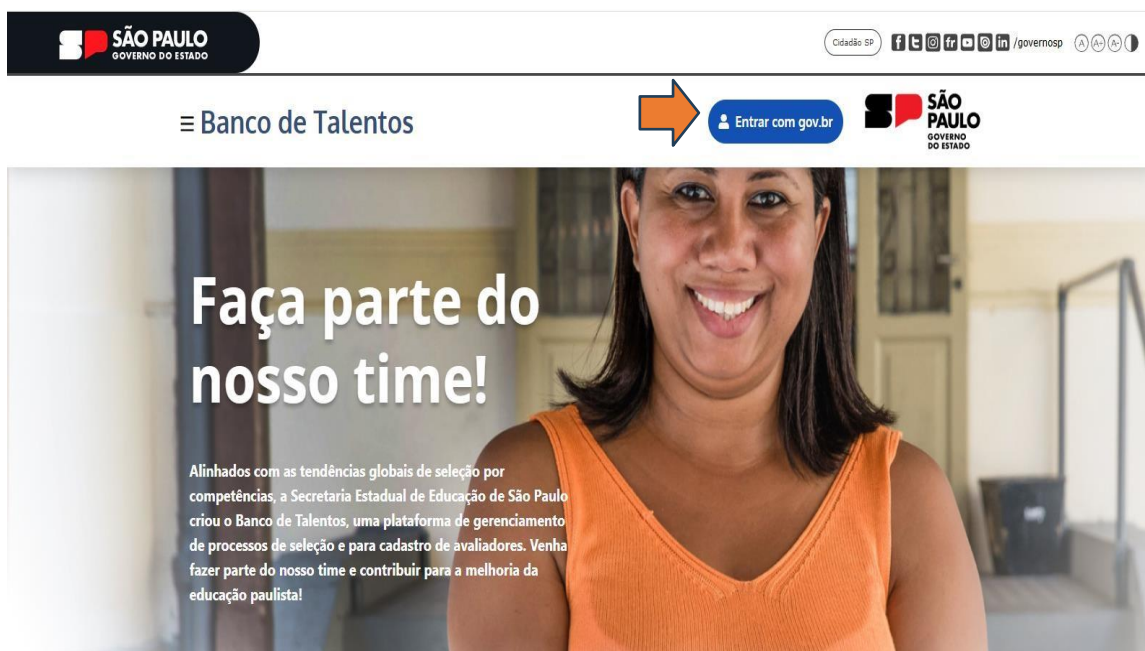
SP SÃO PAULO GOVERNO DO ESTADO

Cidadão SP /governosp A A+ A-

≡ Banco de Talentos

Entrar com gov.br

SP SÃO PAULO GOVERNO DO ESTADO

Faça parte do nosso time!

Alinhados com as tendências globais de seleção por competências, a Secretaria Estadual de Educação de São Paulo criou o Banco de Talentos, uma plataforma de gerenciamento de processos de seleção e para cadastro de avaliadores. Venha fazer parte do nosso time e contribuir para a melhoria da educação paulista!